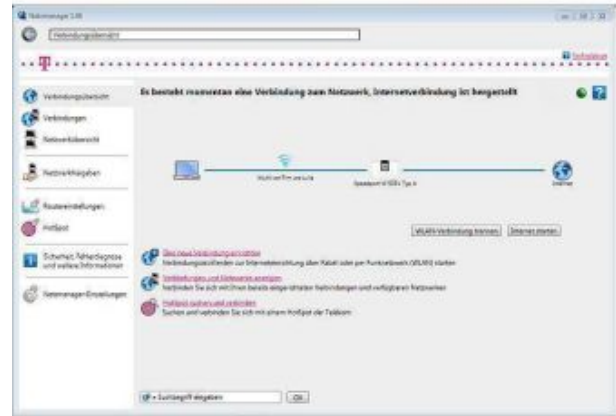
Netzmanager 1.48

Verbindungsübersicht

Technikhilfe

Verbindungsübersicht

Verbindungen

Netzwerkübersicht

Netzwerkfreigaben

Routereinstellungen

HotSpot

Sicherheit, Fehlerdiagnose und weitere Informationen

Netzmanager-Einstellungen

Es besteht momentan eine Verbindung zum Netzwerk, Internetverbindung ist hergestellt

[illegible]

Speedport W 920V Typ A

Internet

WLAN-Verbindung trennen

Internet starten

Eine neue Verbindung einrichten
Verbindungseinrichtung zur Internetverbindung über Kabel oder per Funknetzwerk (WLAN) starten

Verbindungen und Netzwerke anzeigen
Verbinden Sie sich mit Ihren bereits eingerichteten Verbindungen und verfügbaren Netzwerken

HotSpot suchen und verbinden
Suchen und verbinden Sie sich mit einem HotSpot der Telekom

Suchbegriff eingeben

OK